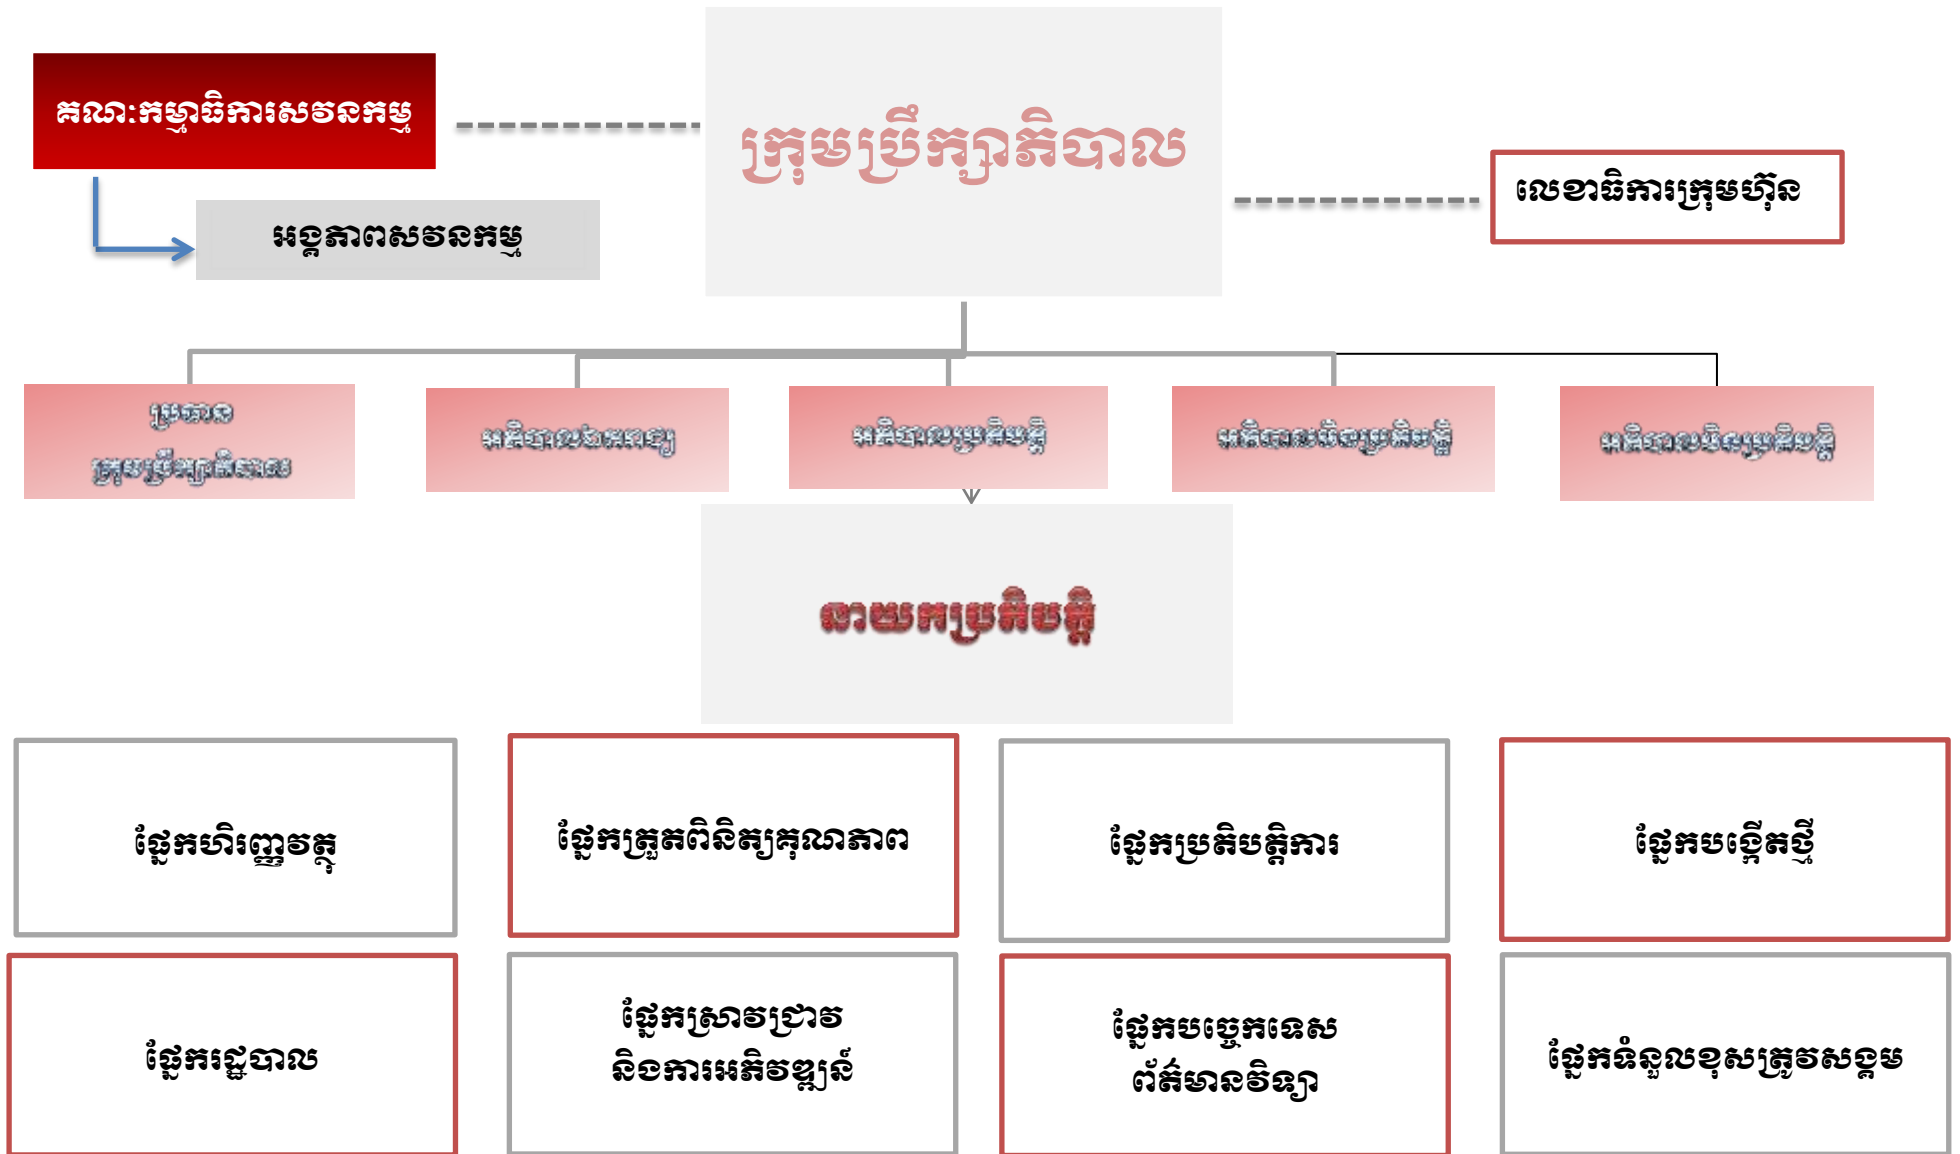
គណៈកម្មាធិការសវនកម្ម

អង្គភាពសវនកម្ម

ក្រុមប្រឹក្សាភិបាល

លេខាធិការក្រុមហ៊ុន

ប្រធានក្រុមប្រឹក្សាភិបាល

អគ្គនាយកដ្ឋាន

អគ្គនាយកប្រតិបត្តិ

អគ្គនាយករងប្រតិបត្តិ

អគ្គនាយករងប្រតិបត្តិ

នាយកប្រតិបត្តិ

ផ្នែកហិរញ្ញវត្ថុ

ផ្នែកត្រួតពិនិត្យគុណភាព

ផ្នែកប្រតិបត្តិការ

ផ្នែកបង្កើតថ្មី

ផ្នែករដ្ឋបាល

ផ្នែកស្រាវជ្រាវ និងការអភិវឌ្ឍន៍

ផ្នែកបច្ចេកទេស ព័ត៌មានវិទ្យា

ផ្នែកទំនួលខុសត្រូវសង្គម